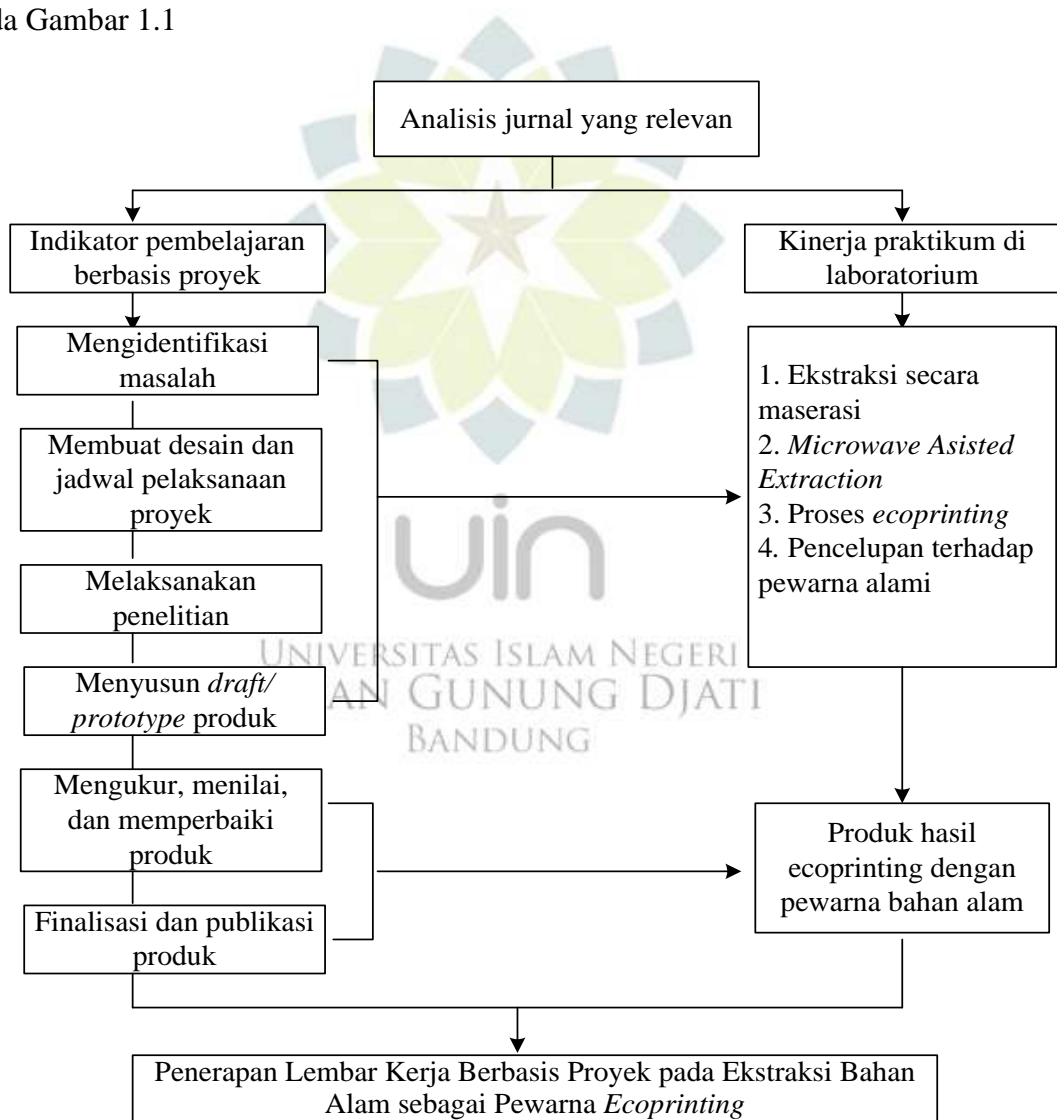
da Gambar 1.1

Analisis jurnal yang relevan

Indikator pembelajaran berbasis proyek

Kinerja praktikum di laboratorium

Mengidentifikasi masalah

Membuat desain dan jadwal pelaksanaan proyek

Melaksanakan penelitian

Menyusun *draft/ prototype* produk

Mengukur, menilai, dan memperbaiki produk

Finalisasi dan publikasi produk

1. Ekstraksi secara maserasi
2. *Microwave Asisted Extraction*
3. Proses *ecoprinting*
4. Pencelupan terhadap pewarna alami

Produk hasil ecoprinting dengan pewarna bahan alam

UNIVERSITAS ISLAM NEGERI
SUNAN GUNUNG DJATI
BANDUNG

Penerapan Lembar Kerja Berbasis Proyek pada Ekstraksi Bahan Alam sebagai Pewarna *Ecoprinting*